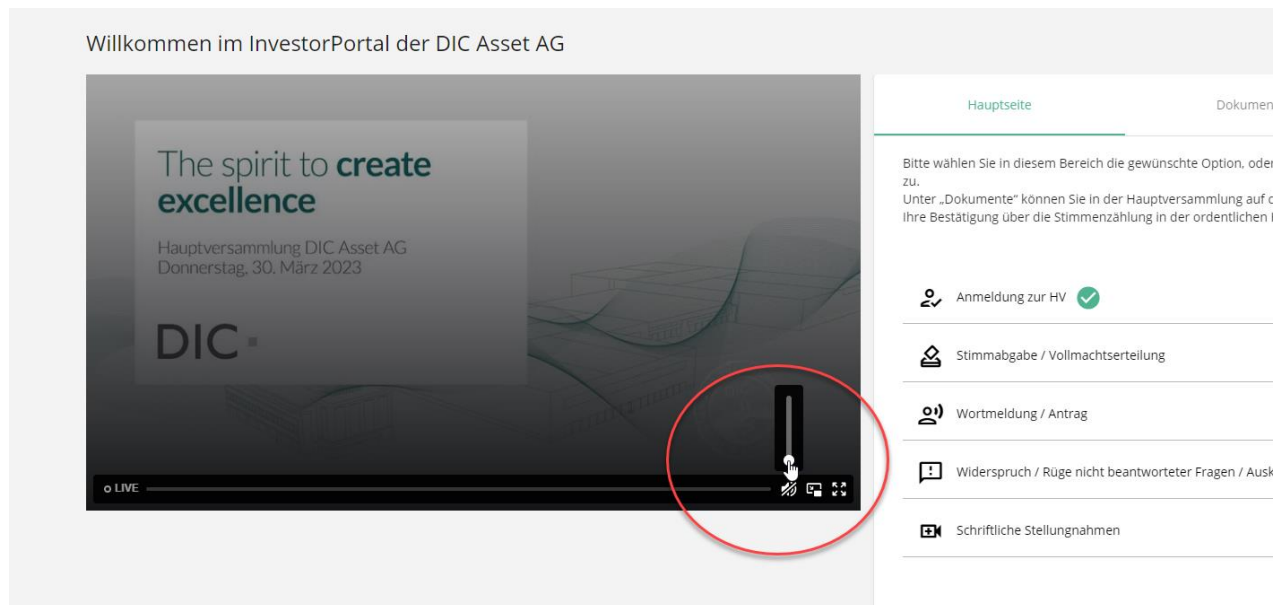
Willkommen im InvestorPortal der DIC Asset AG

The spirit to **create excellence**

Hauptversammlung DIC Asset AG
Donnerstag, 30. März 2023

DIC

LIVE

Hauptseite

Dokumen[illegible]

Bitte wählen Sie in diesem Bereich die gewünschte Option, oder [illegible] zu.
Unter „Dokumente" können Sie in der Hauptversammlung auf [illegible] Ihre Bestätigung über die Stimmenzählung in der ordentlichen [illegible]

Anmeldung zur HV

Stimmabgabe / Vollmachtserteilung

Wortmeldung / Antrag

Widerspruch / Rüge nicht beantworteter Fragen / Ausk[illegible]

Schriftliche Stellungnahmen